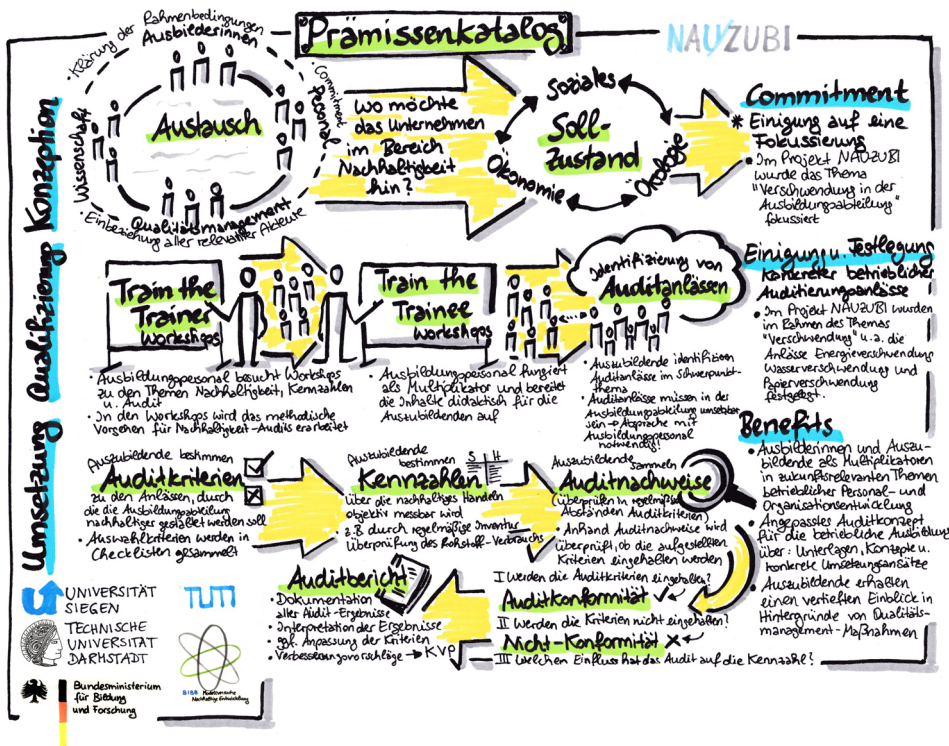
Prämissenkatalog

NAUZUBI

Konzeption

Klärung der Rahmenbedingungen Ausbildenden

Wissenschaft

Austausch

Commitment Personal

Qualitätsmanagement

Einbeziehung aller relevanten Akteure

Wo möchte das Unternehmen im Bereich Nachhaltigkeit hin?

Soziales

Soll-Zustand

Ökonomie

Ökologie

Commitment

Einigung auf eine Fokussierung

Im Projekt NAUZUBI wurde das Thema "Verschwendung in der Ausbildungsabteilung" fokussiert

Umsetzung Qualifizierung

Train the Trainer Workshops

Ausbildungspersonal besucht Workshops zu den Themen Nachhaltigkeit, Kennzahlen u. Audit

In den Workshops wird das methodische Vorgehen für Nachhaltigkeit-Audits erarbeitet

Train the Trainee Workshops

Ausbildungspersonal fungiert als Multiplikator und bereitet die Inhalte didaktisch für die Auszubildenden auf

Identifizierung von Auditanlässen

Auszubildende identifizieren Auditanlässe im Schwerpunkt-thema

Auditanlässe müssen in der Ausbildungsabteilung umsetzbar sein → Absprache mit Ausbildungspersonal notwendig!

Einigung u. Festlegung konkreter betrieblicher Auditierungsanlässe

Im Projekt NAUZUBI wurden im Rahmen des Themas "Verschwendung" u.a. die Anlässe Energieverschwendung, Wasserverschwendung und Papierverschwendung festgelegt.

Auszubildende bestimmen

Auditkriterien

zu den Anlässen, durch die die Ausbildungsabteilung nachhaltiger gestaltet werden soll

Auswahlkriterien werden in Checklisten gesammelt

Auszubildende bestimmen

Kennzahlen

über die nachhaltiges Handeln objektiv messbar wird

z.B. durch regelmäßige Inventur Überprüfung des Rohstoff-Verbrauchs

Auszubildende sammeln

Auditnachweise

(überprüfen in regelmäßigen Abständen Auditkriterien)

Anhand Auditnachweise wird überprüft, ob die aufgestellten Kriterien eingehalten werden

Benefits

Auszubildende und Auszubildende als Multiplikatoren in zukunftsrelevanten Themen betrieblicher Personal- und Organisationsentwicklung

Angepasstes Auditkonzept für die betriebliche Ausbildung über: Unterlagen, Konzepte u. konkrete Umsetzungsansätze

Auszubildende erhalten einen vertieften Einblick in Hintergründe von Qualitätsmanagement-Maßnahmen

Auditbericht

Dokumentation aller Audit-Ergebnisse

Interpretation der Ergebnisse

ggf. Anpassung der Kriterien

Verbesserungsvorschläge → KVP

I Werden die Auditkriterien eingehalten?

Auditkonformität

II Werden die Kriterien nicht eingehalten?

Nicht-Konformität

III Welchen Einfluss hat das Audit auf die Kennzahl?

UNIVERSITÄT SIEGEN

TECHNISCHE UNIVERSITÄT DARMSTADT

TU

Bundesministerium für Bildung und Forschung

BIBB Berufsbildung für nachhaltige Entwicklung